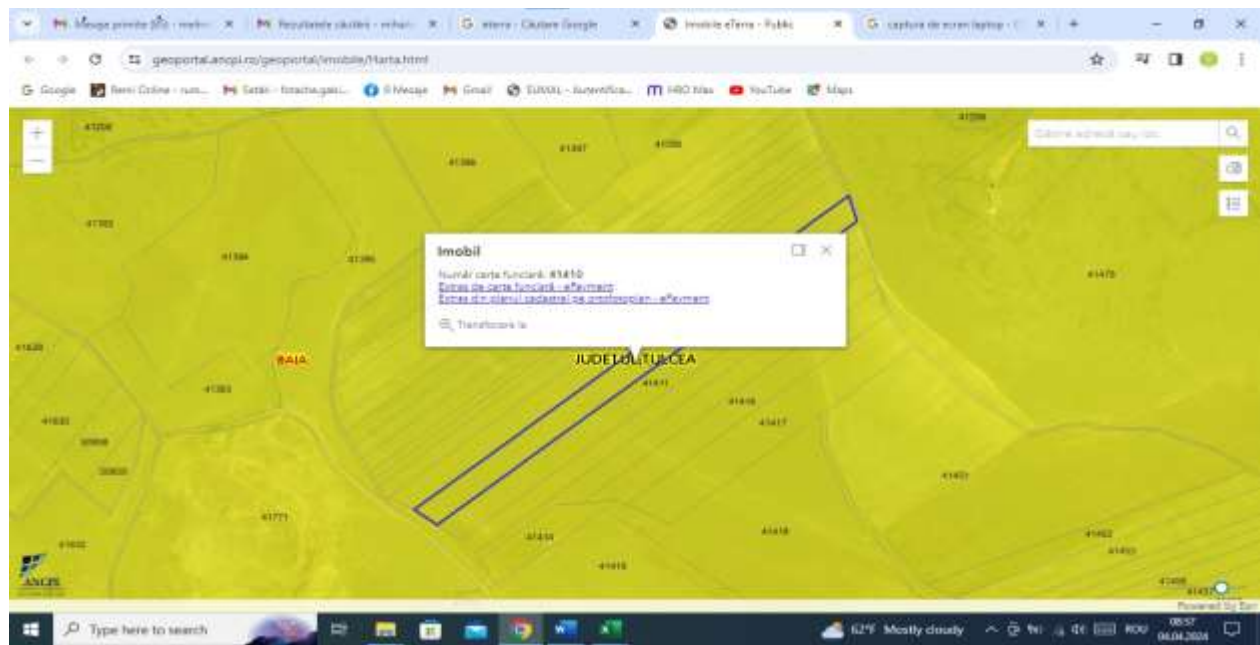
M Mesaje primite (83) - mah... × M Rezultatele căutării - mihai... × G eterra - Căutare Google × Imobile eTerra - Public × G captura de ecran laptop - × +

geoportal.ancpi.ro/geoportal/imobile/Harta.html

Google Remi Online - rum... Setări - fotache.geo... 0 Mesaje Gmail EUWAL - Autentifica... HBO Max YouTube Maps

41298 41297 41300 41299 41302 41398 41396 41476 41620 BAIA 41383 41631 50804 50805 41771 41632 41414 41415 41411 41416 41417 41418 41421 41482 41483 41488 41487

Căutare adresă sau loc

Imobil

Număr carte funciară: 41410
Extras de carte funciară - eTerra
Extras din planul cadastral pe ortofotoplan - eTerra

Transfocare la

JUDEȚUL TULCEA

ANCPI

Powered by Esri

Type here to search

62°F Mostly cloudy ROU 08:57 06.04.2024